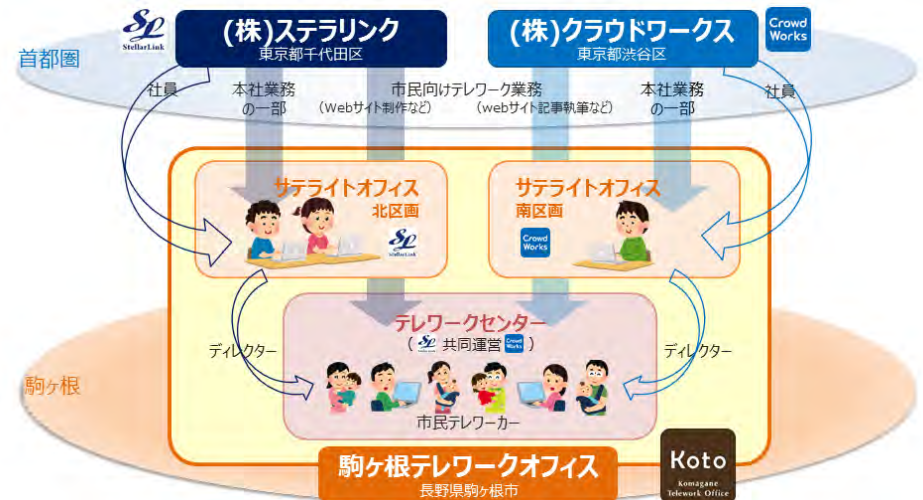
SL
StellarLink

(株)ステラリンク
東京都千代田区

(株)クラウドワークス
東京都渋谷区

Crowd Works

首都圏

社員

本社業務の一部

市民向けテレワーク業務
（Webサイト制作など）

市民向けテレワーク業務
（webサイト記事執筆など）

本社業務の一部

社員

サテライトオフィス
北区画

SL
StellarLink

サテライトオフィス
南区画

Crowd Works

テレワークセンター
（ SL 共同運営 Crowd Works ）

ディレクター

ディレクター

駒ヶ根

市民テレワーカー

駒ヶ根テレワークオフィス
長野県駒ヶ根市

Koto
Komagane Telework Office